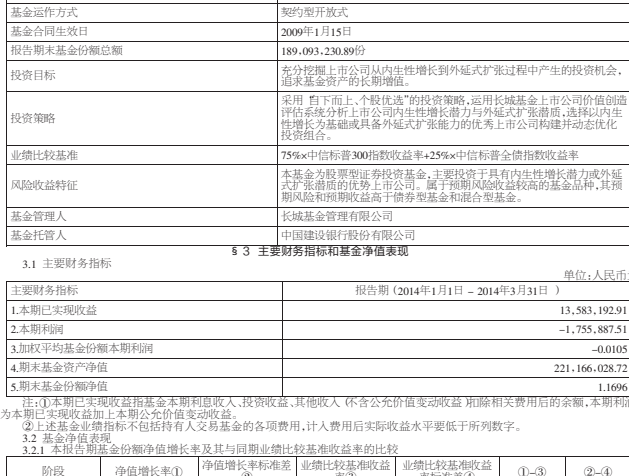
| 基金运作方式 | 契约型开放式 |
|---|---|
| 基金合同生效日 | 2009年1月15日 |
| 报告期末基金份额总额 | 189,093,230.89份 |
| 投资目标 | 充分挖掘上市公司从内生性增长到外延式扩张过程中产生的投资机会，追求基金资产的长期增值。 |
| 投资策略 | 采用"自下而上、个股优选"的投资策略，运用长城基金上市公司价值创造评估系统分析上市公司内生性增长潜力与外延式扩张潜质，选择以内生性增长为基础或具备外延式扩张能力的优秀上市公司构建并动态优化投资组合。 |
| 业绩比较基准 | 75%×中信标普300指数收益率+25%×中信标普全债指数收益率 |
| 风险收益特征 | 本基金为股票型证券投资基金，主要投资于具有内生性增长潜力或外延式扩张潜质的优势上市公司。属于预期风险收益较高的基金品种，其预期风险和预期收益高于债券型基金和混合型基金。 |
| 基金管理人 | 长城基金管理有限公司 |
| 基金托管人 | 中国建设银行股份有限公司 |

§ 3 主要财务指标和基金净值表现

3.1 主要财务指标

单位：人民币

| 主要财务指标 | 报告期（2014年1月1日 - 2014年3月31日） |
|---|---|
| 1.本期已实现收益 | 13,583,192.91 |
| 2.本期利润 | -1,755,887.51 |
| 3.加权平均基金份额本期利润 | -0.0105 |
| 4.期末基金资产净值 | 221,166,028.72 |
| 5.期末基金份额净值 | 1.1696 |

注：①本期已实现收益指基金本期利息收入、投资收益、其他收入（不含公允价值变动收益）扣除相关费用后的余额，本期利润为本期已实现收益加上本期公允价值变动收益。

②上述基金业绩指标不包括持有人交易基金的各项费用，计入费用后实际收益水平要低于所列数字。

3.2 基金净值表现

3.2.1 本报告期基金份额净值增长率及其与同期业绩比较基准收益率的比较

| 阶段 | 净值增长率① | 净值增长率标准差② | 业绩比较基准收益率③ | 业绩比较基准收益率标准差④ | ①-③ | ②-④ |
|---|---|---|---|---|---|---|